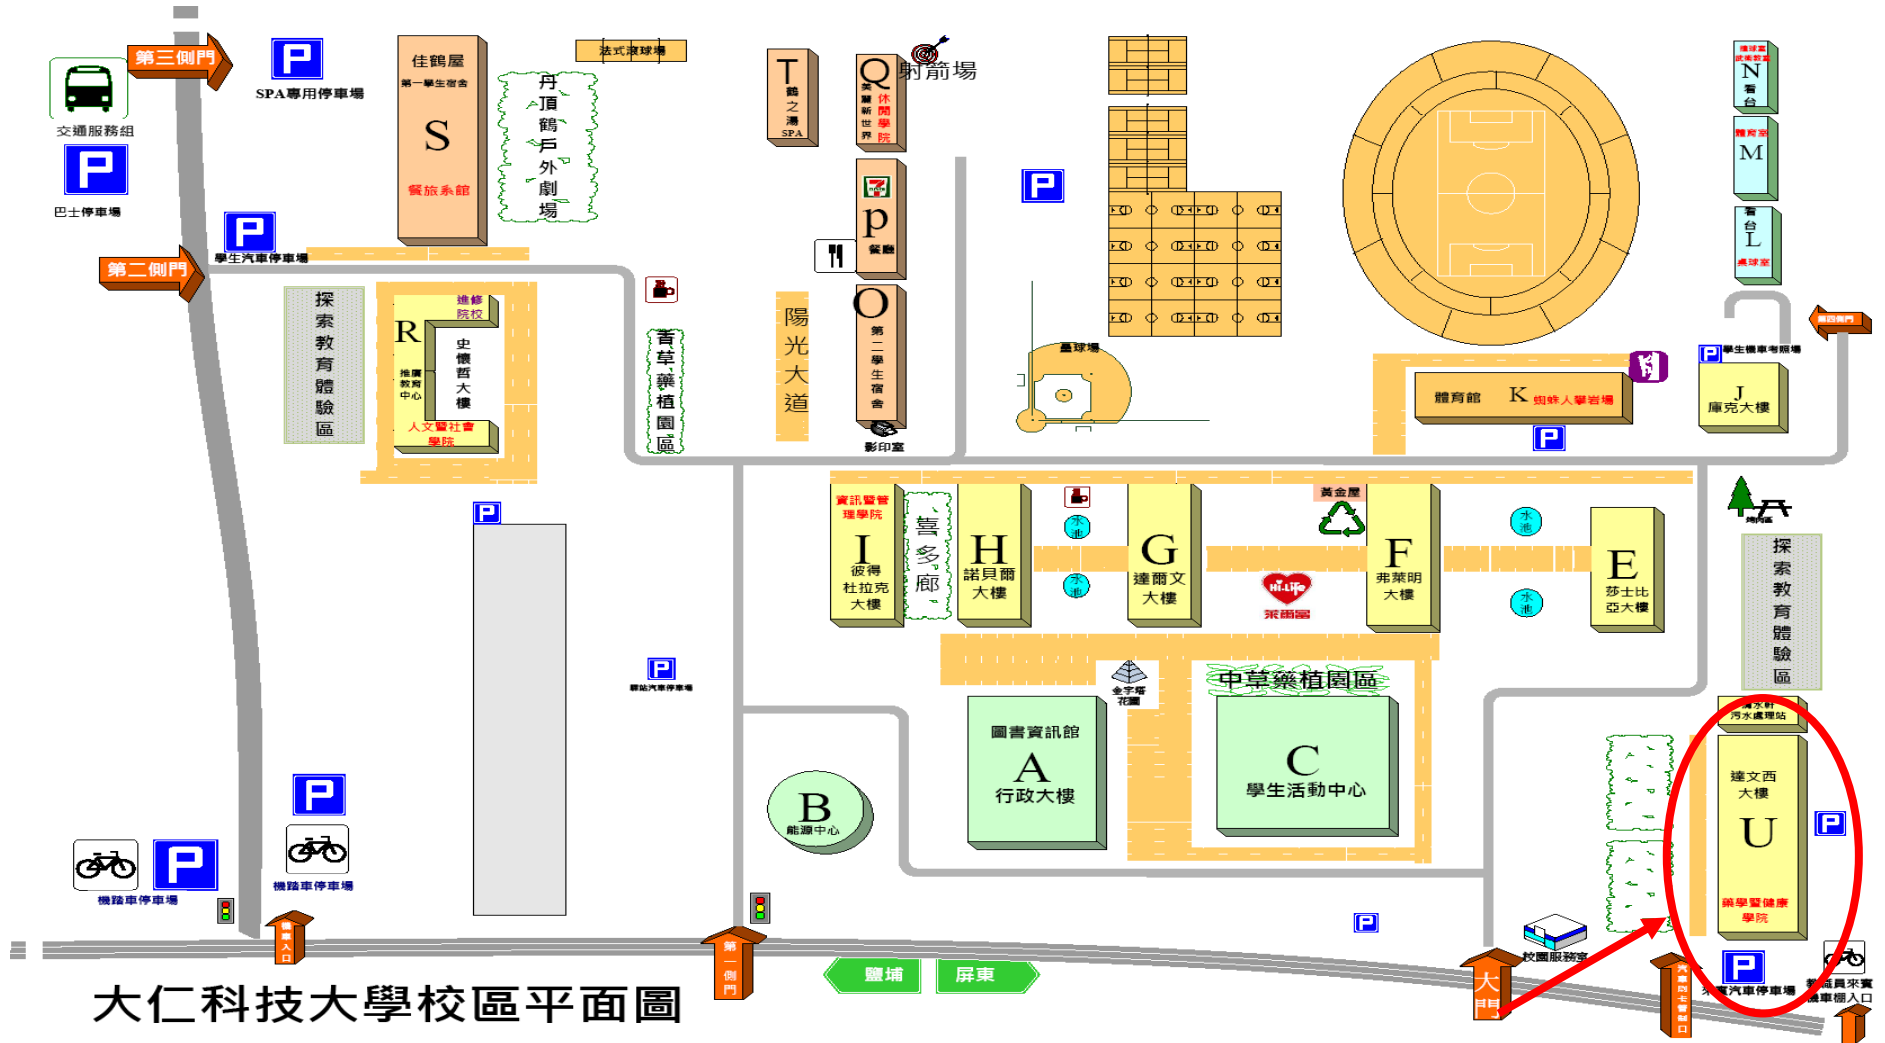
第三側門
SPA專用停車場
交通服務組
巴士停車場
佳鶴屋
第一學生宿舍
S
餐旅系館
法式滾球場
丹頂鶴戶外劇場
T
鶴之湯
SPA
Q
美麗新世界
休閒學院
射箭場
P
餐廳
O
第二學生宿舍
影印室
陽光大道
菁草藥植園區
學生汽車停車場
第二側門
探索教育體驗區
R
進修院校
推廣教育中心
史懷哲大樓
人文暨社會學院
壘球場
體育館
K
蜘蛛人攀岩場
N
看台
M
看台
L
桌球室
學生機車考照場
J
庫克大樓
資訊暨管理學院
I
彼得杜拉克大樓
喜多廊
H
諾貝爾大樓
水池
G
達爾文大樓
黃金屋
Hi-Life
萊爾富
F
弗萊明大樓
水池
E
莎士比亞大樓
探索教育體驗區
金字塔花園
中草藥植園區
圖書資訊館
A
行政大樓
C
學生活動中心
B
能源中心
汙水處理站
達文西大樓
U
藥學暨健康學院
機踏車停車場
機踏車停車場
機車入口
第一側門
鹽埔
屏東
大門
校園服務室
來賓汽車停車場
教職員來賓機車棚入口
大仁科技大學校區平面圖